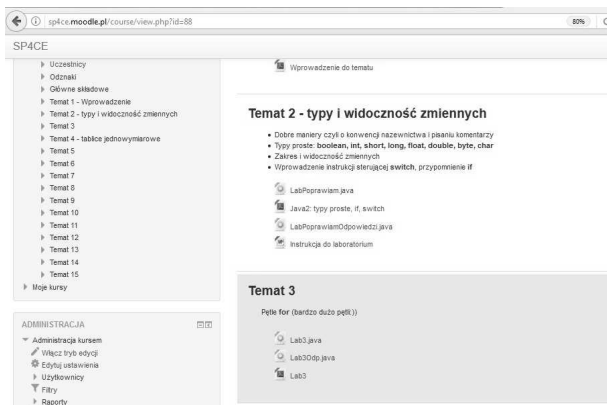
sp4ce.moodle.pl/course/view.php?id=88

80%

SP4CE

Uczestnicy
Odznaki
Główne składowe
Temat 1 - Wprowadzenie
Temat 2 - typy i widoczność zmiennych
Temat 3
Temat 4 - tablice jednowymiarowe
Temat 5
Temat 6
Temat 7
Temat 8
Temat 9
Temat 10
Temat 11
Temat 12
Temat 13
Temat 14
Temat 15
Moje kursy

ADMINISTRACJA
Administracja kursem
Włącz tryb edycji
Edytuj ustawienia
Użytkownicy
Filtry
Raporty

Wprowadzenie do tematu

Temat 2 - typy i widoczność zmiennych

- Dobre maniery czyli o konwencji nazewnictwa i pisaniu komentarzy
- Typy proste: boolean, int, short, long, float, double, byte, char
- Zakres i widoczność zmiennych
- Wprowadzenie instrukcji sterującej switch, przypomnienie if

LabPoprawiam.java
Java2: typy proste, if, switch
LabPoprawiamOdpowiedzi.java
Instrukcja do laboratorium

Temat 3

Pętle for (bardzo dużo pętli))

Lab3.java
Lab3Odp.java
Lab3